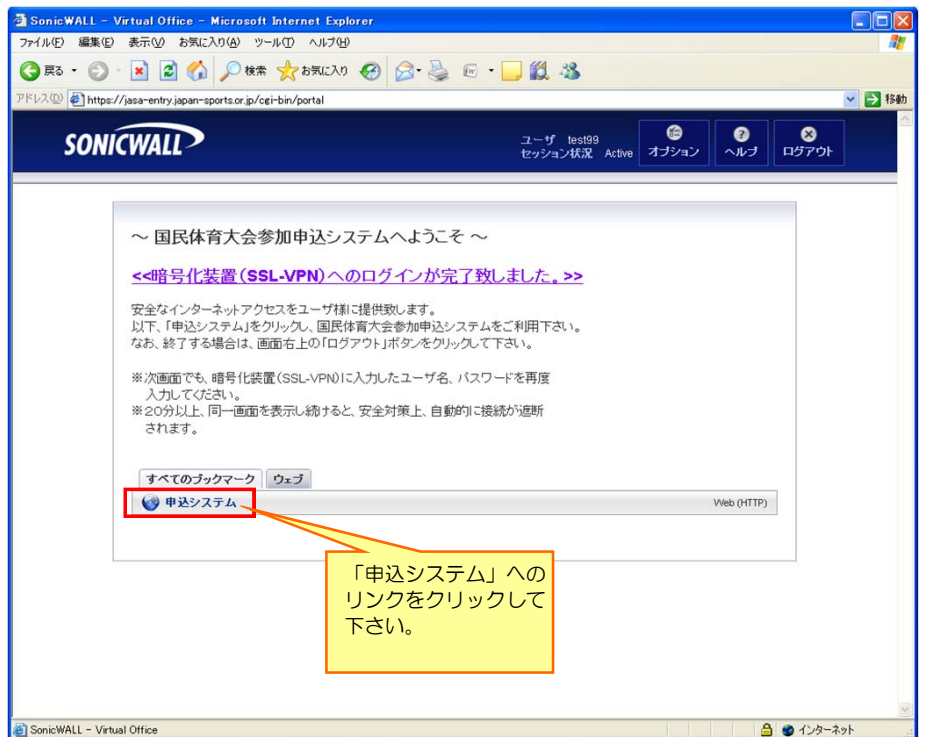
SonicWALL - Virtual Office - Microsoft Internet Explorer

ファイル(F) 編集(E) 表示(V) お気に入り(A) ツール(T) ヘルプ(H)

戻る 検索 お気に入り

アドレス(D) https://jasa-entry.japan-sports.or.jp/cgi-bin/portal

移動

SONICWALL

ユーザ test99
セッション状況 Active

オプション ヘルプ ログアウト

～ 国民体育大会参加申込システムへようこそ ～

<<暗号化装置(SSL-VPN)へのログインが完了致しました。>>

安全なインターネットアクセスをユーザ様に提供致します。
以下、「申込システム」をクリックし、国民体育大会参加申込システムをご利用下さい。
なお、終了する場合は、画面右上の「ログアウト」ボタンをクリックして下さい。

※次画面でも、暗号化装置(SSL-VPN)に入力したユーザ名、パスワードを再度入力してください。
※20分以上、同一画面を表示し続けると、安全対策上、自動的に接続が遮断されます。

すべてのブックマーク ウェブ

申込システム

Web (HTTP)

「申込システム」へのリンクをクリックして下さい。

SonicWALL - Virtual Office

インターネット